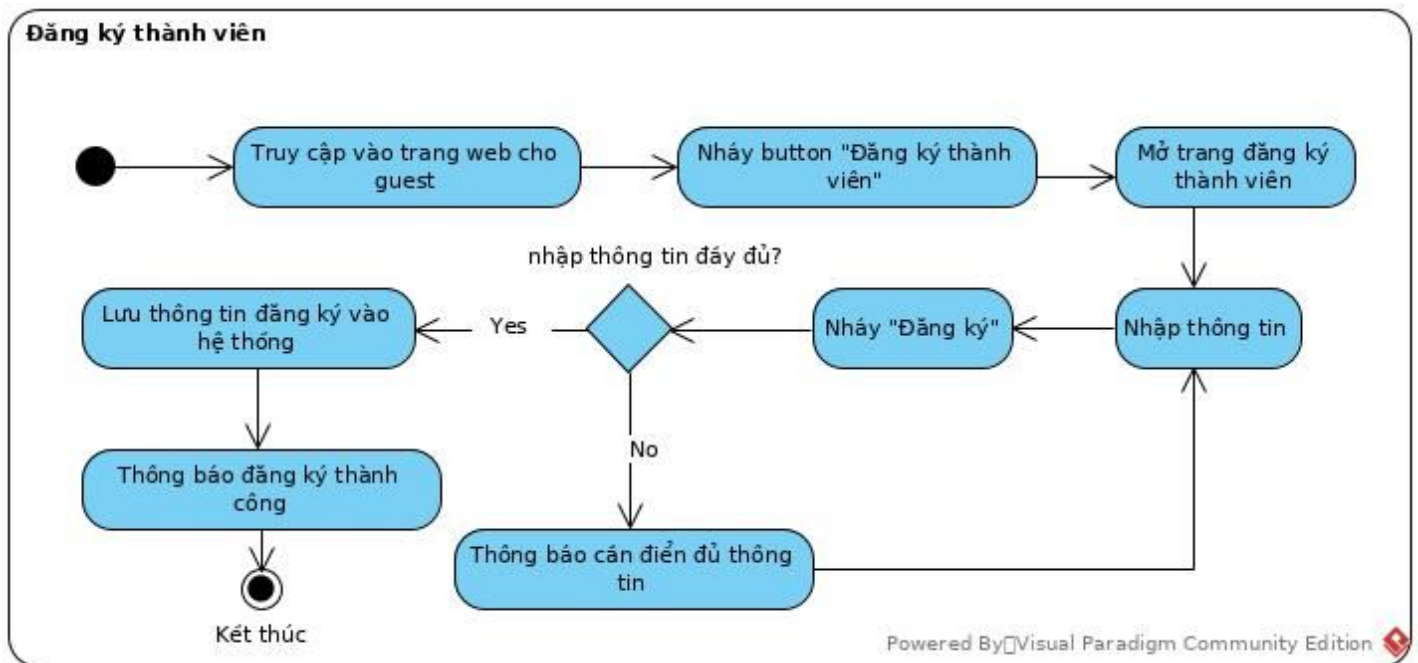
Đăng ký thành viên

Truy cập vào trang web cho guest

Nháy button "Đăng ký thành viên"

Mở trang đăng ký thành viên

nhập thông tin đầy đủ?

Lưu thông tin đăng ký vào hệ thống

Yes

Nháy "Đăng ký"

Nhập thông tin

No

Thông báo đăng ký thành công

Thông báo cần điền đủ thông tin

Kết thúc

Powered By Visual Paradigm Community Edition